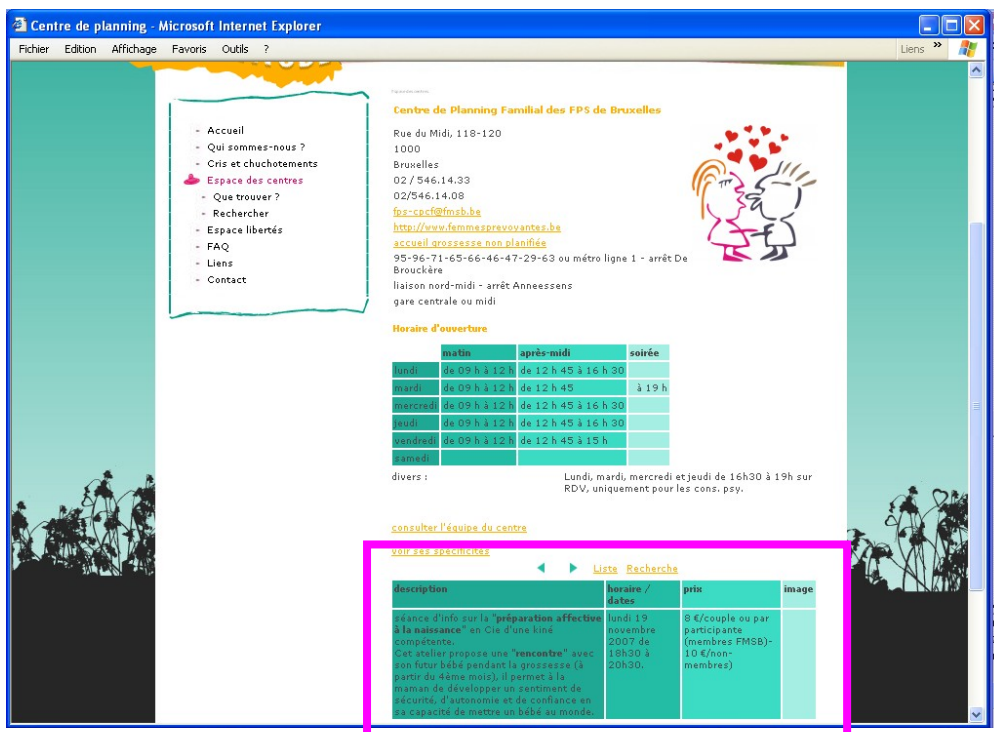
Centre de planning - Microsoft Internet Explorer

Fichier Edition Affichage Favoris Outils ?

Liens »

Accueil
Qui sommes-nous ?
Cris et chuchotements
Espace des centres
Que trouver ?
Rechercher
Espace libertés
FAQ
Liens
Contact

Centre de Planning Familial des FPS de Bruxelles

Rue du Midi, 118-120
1000
Bruxelles
02 / 546.14.33
02/546.14.08
fps-cpcf@fmsb.be
http://www.femmesprevoyantes.be
accueil grossesse non planifiée
95-96-71-65-66-46-47-29-63 ou métro ligne 1 - arrêt De Brouckère
liaison nord-midi - arrêt Anneessens
gare centrale ou midi

Horaire d'ouverture

| | matin | après-midi | soirée |
|---|---|---|---|
| lundi | de 09 h à 12 h | de 12 h 45 à 16 h 30 | |
| mardi | de 09 h à 12 h | de 12 h 45 | à 19 h |
| mercredi | de 09 h à 12 h | de 12 h 45 à 16 h 30 | |
| jeudi | de 09 h à 12 h | de 12 h 45 à 16 h 30 | |
| vendredi | de 09 h à 12 h | de 12 h 45 à 15 h | |
| samedi | | | |

divers : Lundi, mardi, mercredi et jeudi de 16h30 à 19h sur RDV, uniquement pour les cons. psy.

consulter l'équipe du centre

voir ses spécificités

Liste Recherche

| description | horaire / dates | prix | image |
|---|---|---|---|
| séance d'info sur la "préparation affective à la naissance" en Cie d'une kiné compétente. Cet atelier propose une "rencontre" avec son futur bébé pendant la grossesse (à partir du 4ème mois), il permet à la maman de développer un sentiment de sécurité, d'autonomie et de confiance en sa capacité de mettre un bébé au monde. | lundi 19 novembre 2007 de 18h30 à 20h30. | 8 €/couple ou par participante (membres FMSB)- 10 €/non-membres) | |